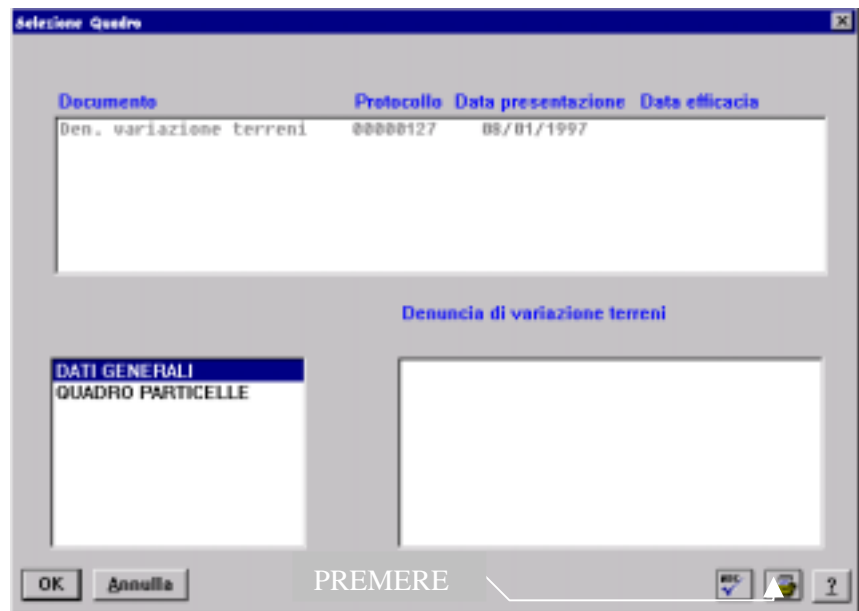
Selezione Quadro

Documento | Protocollo | Data presentazione | Data efficacia

Den. variazione terreni 00000127 08/01/1997

Denuncia di variazione terreni

DATI GENERALI
QUADRO PARTICELLE

OK
Annulla
PREMERE
ABC
?